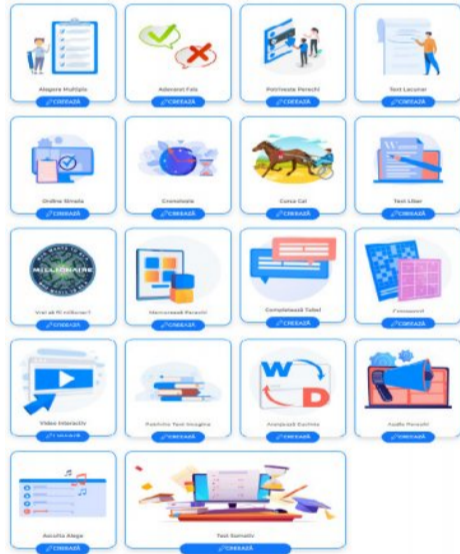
Alegere Multiplă
CREEAZĂ
Adevărat Fals
CREEAZĂ
Potrivește Perechi
CREEAZĂ
Text Lacunar
CREEAZĂ
Ordine Simplă
CREEAZĂ
Cronologie
CREEAZĂ
Cursa Cai
CREEAZĂ
Text Liber
CREEAZĂ
WHO WANTS TO BE A MILLIONAIRE
Vrei să fii milionar?
CREEAZĂ
Memorează Perechi
CREEAZĂ
Completează Tabel
CREEAZĂ
Careuri
CREEAZĂ
Video Interactiv
CREEAZĂ
Potrivire Text Imagine
CREEAZĂ
Aranjează Cuvinte
CREEAZĂ
Audio Perechi
CREEAZĂ
Ascultă Alege
CREEAZĂ
Test Sumativ
CREEAZĂ